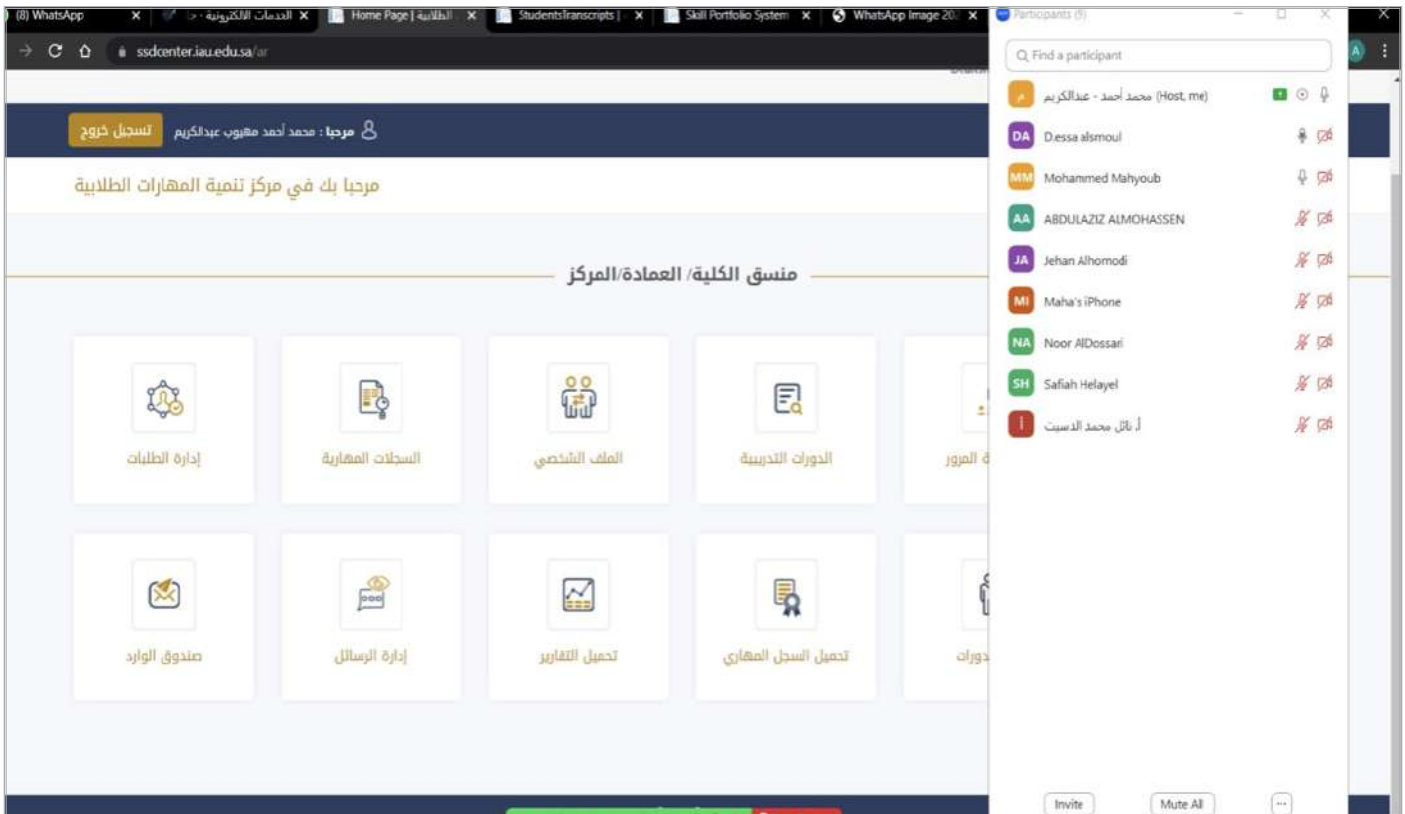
(8) WhatsApp ✕ الخدمات الالكترونية ✕ Home Page | الطلابية ✕ StudentsTranscripts | ✕ Skill Portfolio System ✕ WhatsApp Image 20 ✕

ssdcenter.iau.edu.sa/ar

تسجيل خروج مرحبا : محمد أحمد مهيوب عبدالكريم

مرحبا بك في مركز تنمية المهارات الطلابية

منسق الكلية/ العمادة/المركز

إدارة الطلبات

السجلات المهارية

الملف الشخصي

الدورات التدريبية

المرور

صندوق الوارد

إدارة الرسائل

تحميل التقارير

تحميل السجل المهاري

دورات

Participants (9)

Find a participant

محمد أحمد - عبدالكريم (Host, me)

D.essa alsmoul

Mohammed Mahyoub

ABDULAZIZ ALMOHASSEN

Jehan Alhomodi

Maha's iPhone

Noor AlDossari

Safiah Helayel

أ. نائل محمد الدسيت

Invite Mute All ...